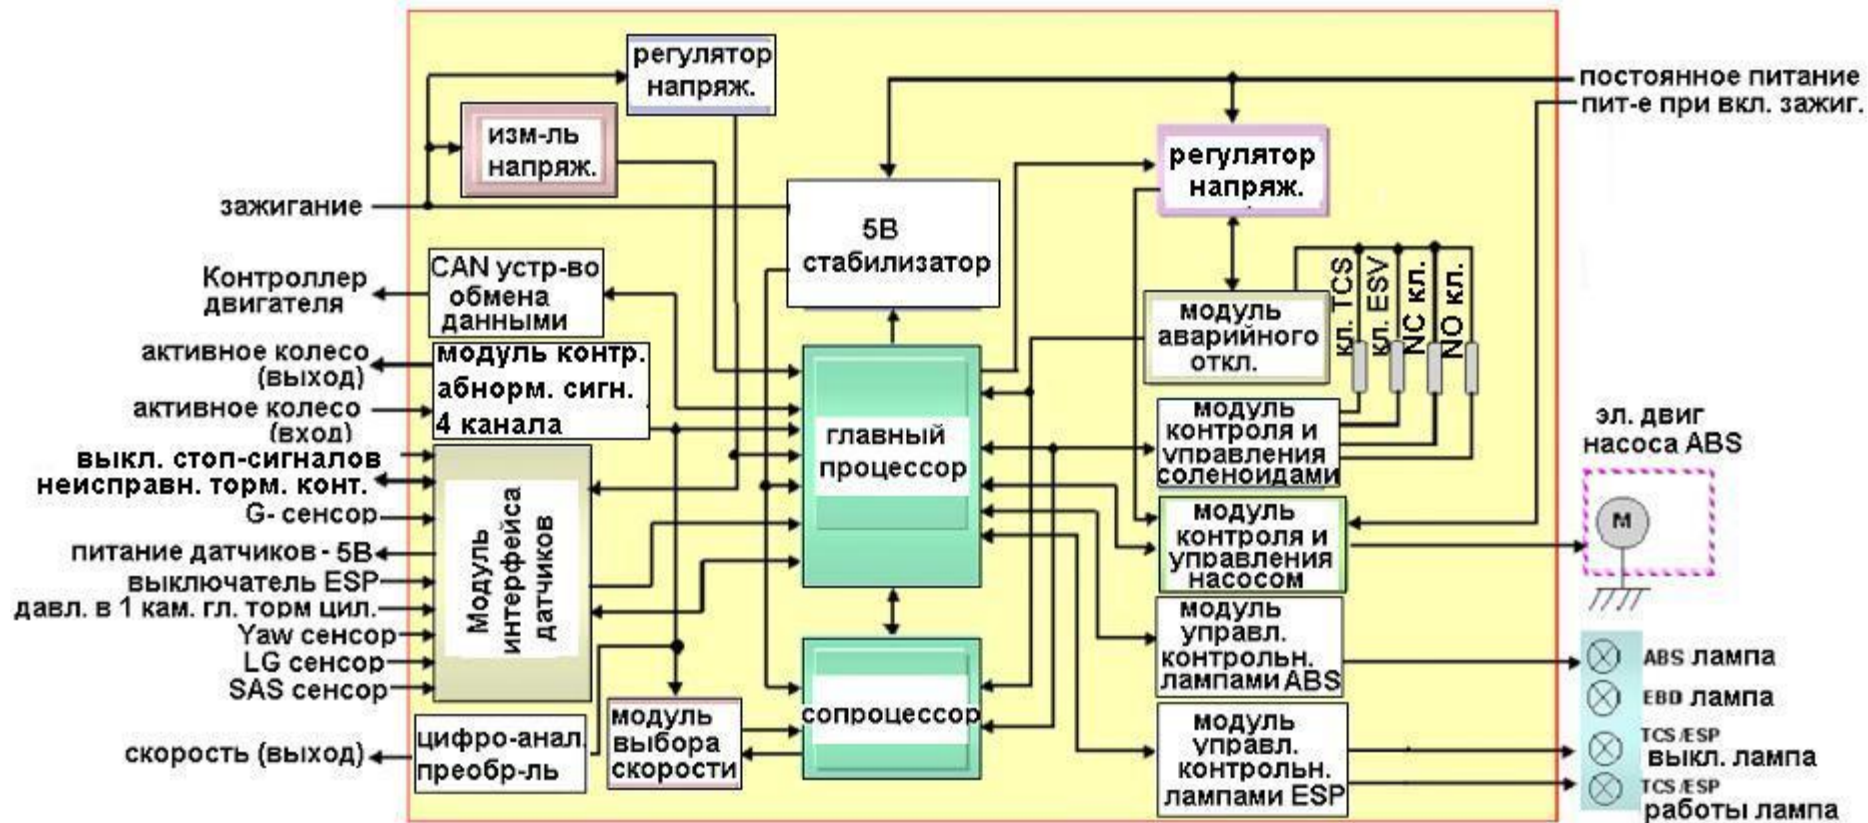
регулятор напряж.

изм-ль напряж.

постоянное питание
пит-е при вкл. зажиг.

регулятор напряж.

зажигание

5В стабилизатор

Контроллер двигателя

CAN устр-во обмена данными

модуль аварийного откл.

кл. TCS
кл. ESV
NC кл.
NO кл.

активное колесо (выход)

модуль контр. абнорм. сигн. 4 канала

активное колесо (вход)

главный процессор

модуль контроля и управления соленоидами

эл. двиг насоса ABS

выкл. стоп-сигналов
неисправн. торм. конт.

G- сенсор

питание датчиков - 5В

выключатель ESP

давл. в 1 кам. гл. торм цил.

Yaw сенсор

LG сенсор

SAS сенсор

Модуль интерфейса датчиков

модуль контроля и управления насосом

M

модуль управл. контрольн. лампами ABS

сопроцессор

ABS лампа
EBD лампа

скорость (выход)

цифро-анал. преобр-ль

модуль выбора скорости

модуль управл. контрольн. лампами ESP

TCS /ESP выкл. лампа
TCS /ESP работы лампа